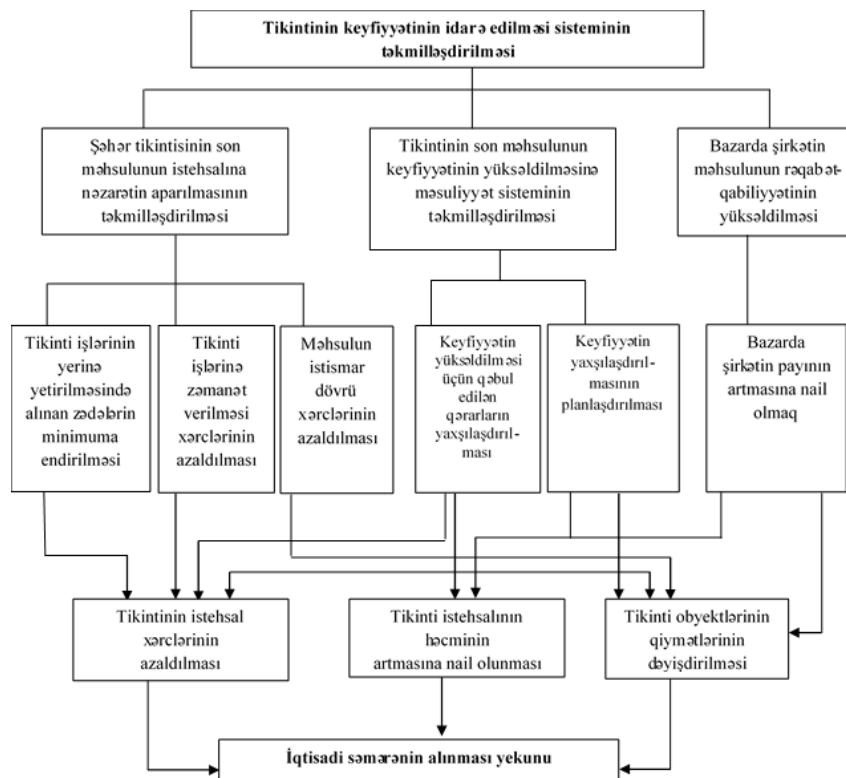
Tikintinin keyfiyyətinin idarə edilməsi sisteminin təkmilləşdirilməsi

Şəhər tikintisinin son məhsulunun istehsalına nəzarətin aparılmasının təkmilləşdirilməsi

Tikintinin son məhsulunun keyfiyyətinin yüksəldilməsinə məsuliyyət sisteminin təkmilləşdirilməsi

Bazarda şirkətin məhsulunun rəqabət-qabiliyyətinin yüksəldilməsi

Tikinti işlərinin yerinə yetirilməsində alınan zədələrin minimuma endirilməsi

Tikinti işlərinə zəmanət verilməsi xərclərinin azaldılması

Məhsulun istismar dövrü xərclərinin azaldılması

Keyfiyyətin yüksəldilməsi üçün qəbul edilən qərarların yaxşılaşdırılması

Keyfiyyətin yaxşılaşdırılmasının planlaşdırılması

Bazarda şirkətin payının artmasına nail olmaq

Tikintinin istehsal xərclərinin azaldılması

Tikinti istehsalının həcminin artmasına nail olunması

Tikinti obyektlərinin qiymətlərinin dəyişdirilməsi

İqtisadi səmərənin alınması yekunu